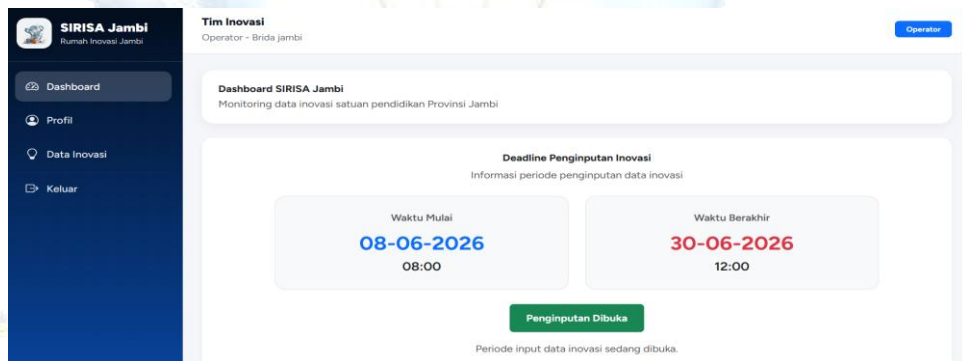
SIRISA Jambi
Rumah Inovasi Jambi

Dashboard
Profil
Data Inovasi
Keluar

Tim Inovasi
Operator - Brida jambi

Operator

Dashboard SIRISA Jambi
Monitoring data inovasi satuan pendidikan Provinsi Jambi

Deadline Penginputan Inovasi
Informasi periode penginputan data inovasi

Waktu Mulai
08-06-2026
08:00

Waktu Berakhir
30-06-2026
12:00

Penginputan Dibuka

Periode input data inovasi sedang dibuka.